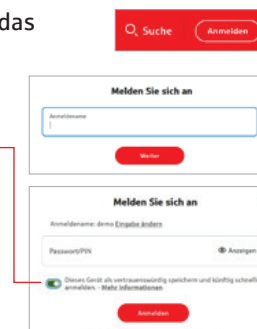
das

Suche
Anmelden

Melden Sie sich an

Anmeldename

Weiter

Melden Sie sich an

Anmeldename: demo Eingabe ändern

Passwort/PIN

Anzeigen

Dieses Gerät als vertrauenswürdig speichern und künftig schneller anmelden. - Mehr Informationen

Anmelden